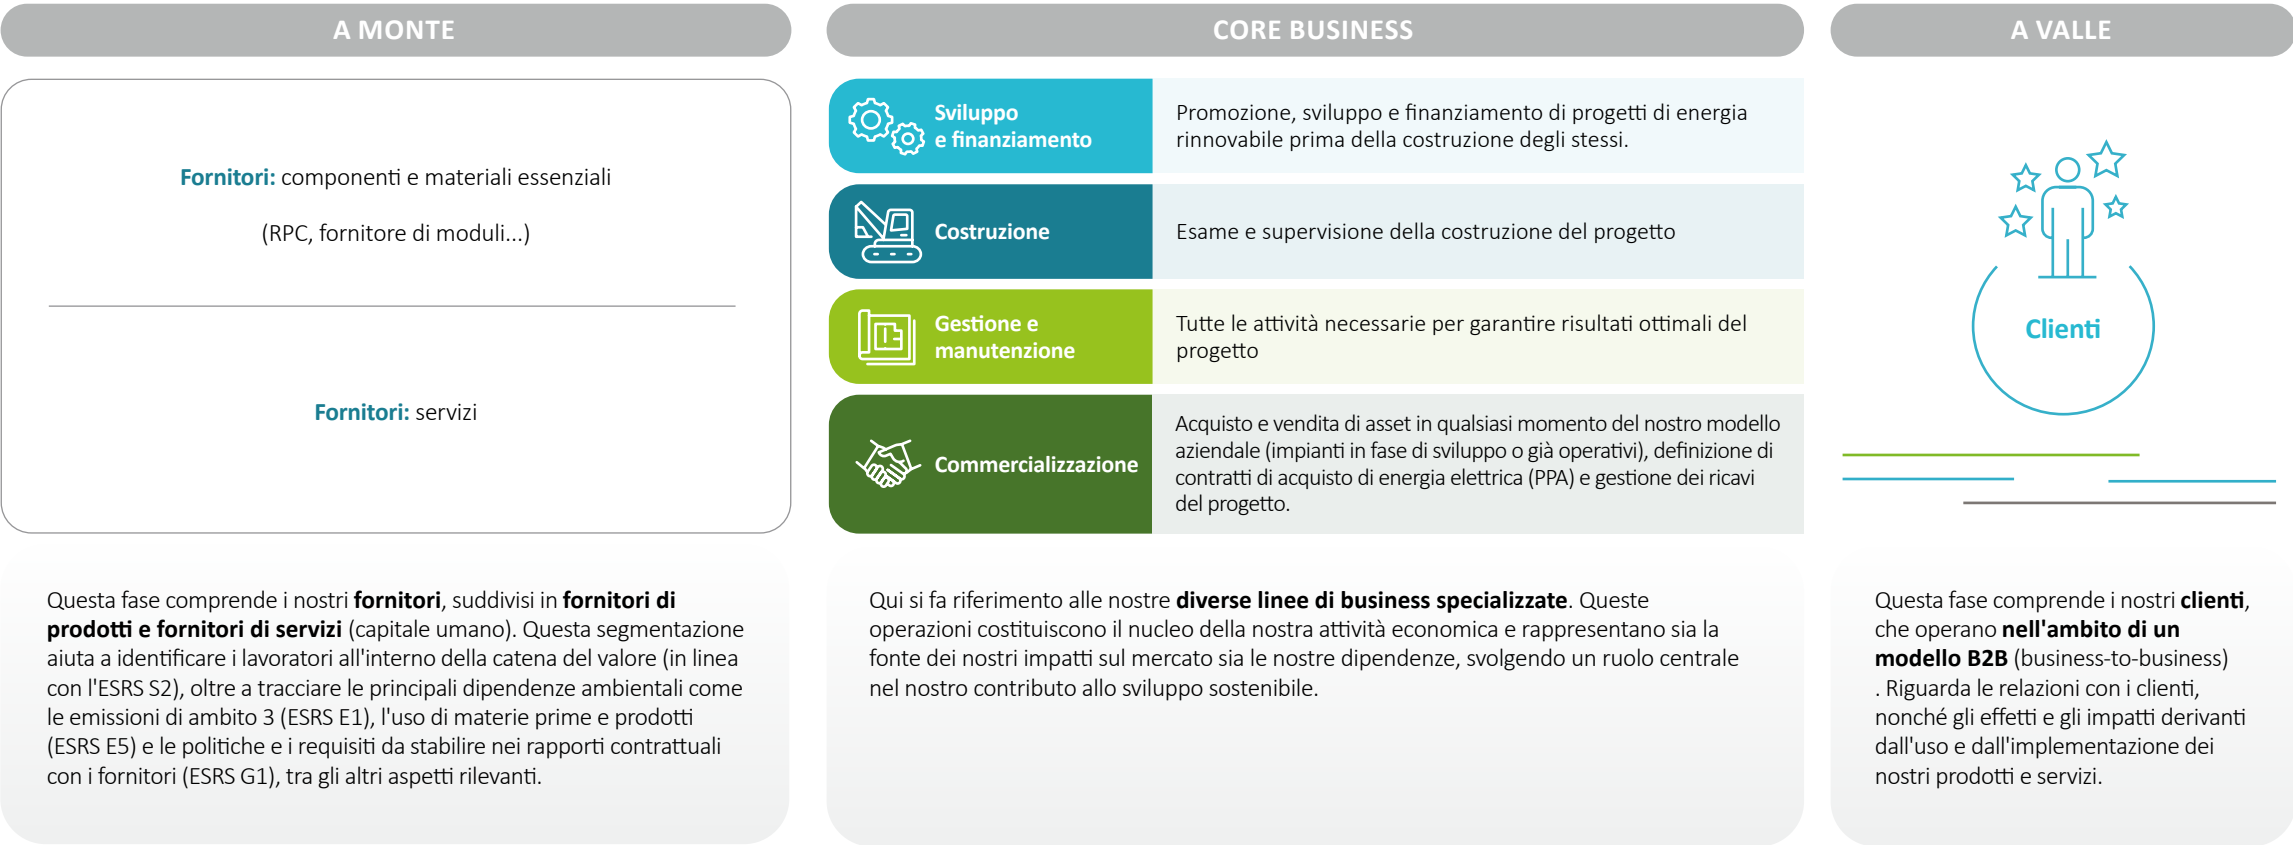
A MONTE

Fornitori: componenti e materiali essenziali

(RPC, fornitore di moduli...)

Fornitori: servizi

Questa fase comprende i nostri fornitori, suddivisi in fornitori di prodotti e fornitori di servizi (capitale umano). Questa segmentazione aiuta a identificare i lavoratori all'interno della catena del valore (in linea con l'ESRS S2), oltre a tracciare le principali dipendenze ambientali come le emissioni di ambito 3 (ESRS E1), l'uso di materie prime e prodotti (ESRS E5) e le politiche e i requisiti da stabilire nei rapporti contrattuali con i fornitori (ESRS G1), tra gli altri aspetti rilevanti.

CORE BUSINESS

| Sviluppo e finanziamento | Promozione, sviluppo e finanziamento di progetti di energia rinnovabile prima della costruzione degli stessi. |
|---|---|
| Costruzione | Esame e supervisione della costruzione del progetto |
| Gestione e manutenzione | Tutte le attività necessarie per garantire risultati ottimali del progetto |
| Commercializzazione | Acquisto e vendita di asset in qualsiasi momento del nostro modello aziendale (impianti in fase di sviluppo o già operativi), definizione di contratti di acquisto di energia elettrica (PPA) e gestione dei ricavi del progetto. |

Qui si fa riferimento alle nostre diverse linee di business specializzate. Queste operazioni costituiscono il nucleo della nostra attività economica e rappresentano sia la fonte dei nostri impatti sul mercato sia le nostre dipendenze, svolgendo un ruolo centrale nel nostro contributo allo sviluppo sostenibile.

A VALLE

Clienti

Questa fase comprende i nostri clienti, che operano nell'ambito di un modello B2B (business-to-business) . Riguarda le relazioni con i clienti, nonché gli effetti e gli impatti derivanti dall'uso e dall'implementazione dei nostri prodotti e servizi.